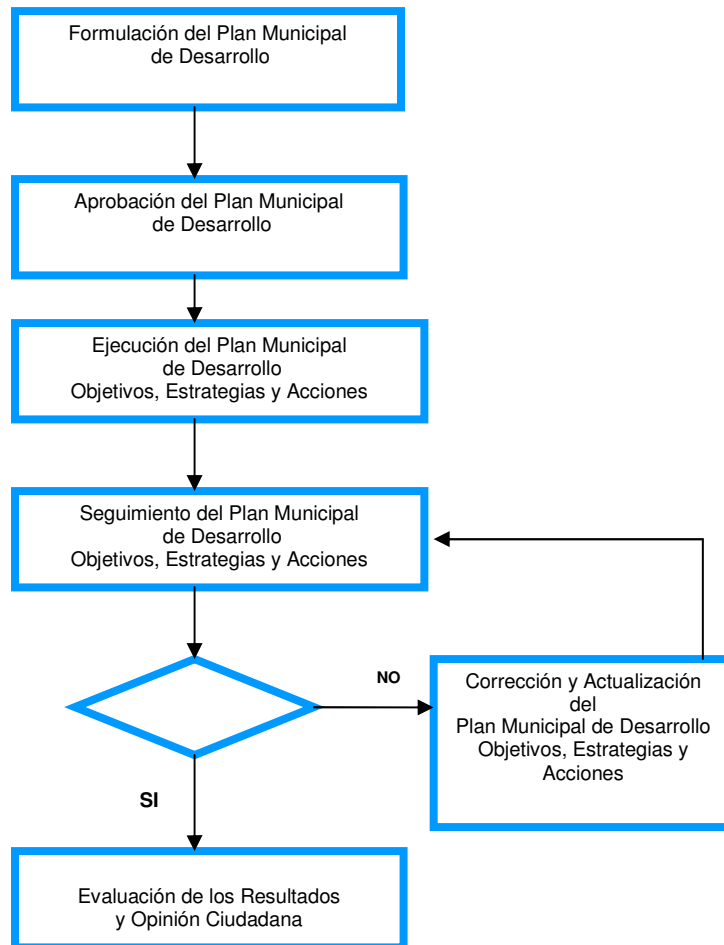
Formulación del Plan Municipal de Desarrollo

Aprobación del Plan Municipal de Desarrollo

Ejecución del Plan Municipal de Desarrollo
Objetivos, Estrategias y Acciones

Seguimiento del Plan Municipal de Desarrollo
Objetivos, Estrategias y Acciones

NO

Corrección y Actualización del
Plan Municipal de Desarrollo
Objetivos, Estrategias y Acciones

SI

Evaluación de los Resultados y Opinión Ciudadana